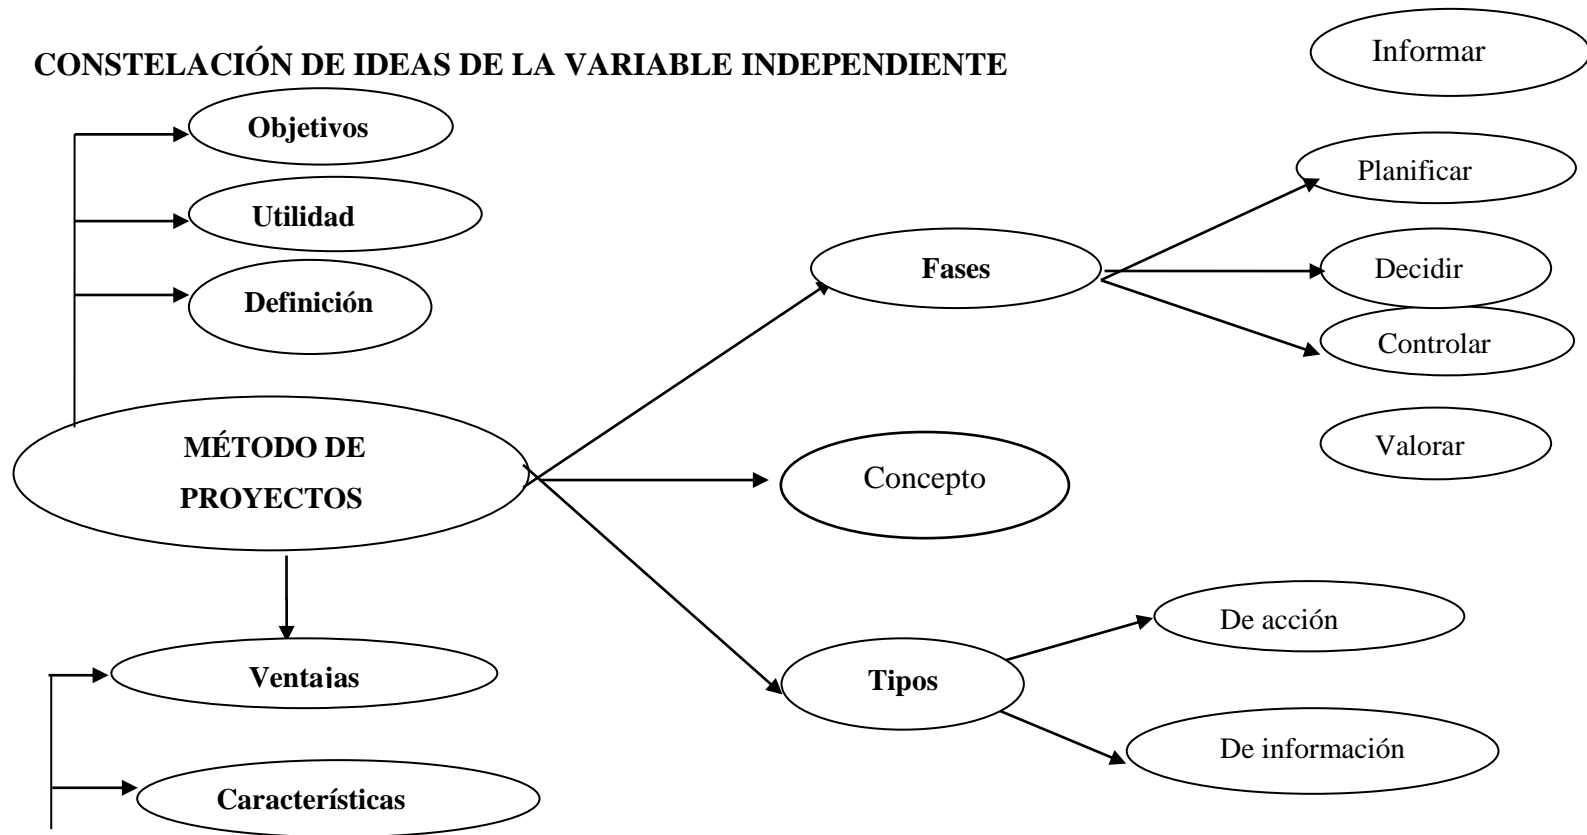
CONSTELACIÓN DE IDEAS DE LA VARIABLE INDEPENDIENTE

Informar

Objetivos

Utilidad

Definición

Planificar

Fases

Decidir

Controlar

MÉTODO DE PROYECTOS

Valorar

Concepto

De acción

Ventaias

Tipos

De información

Características